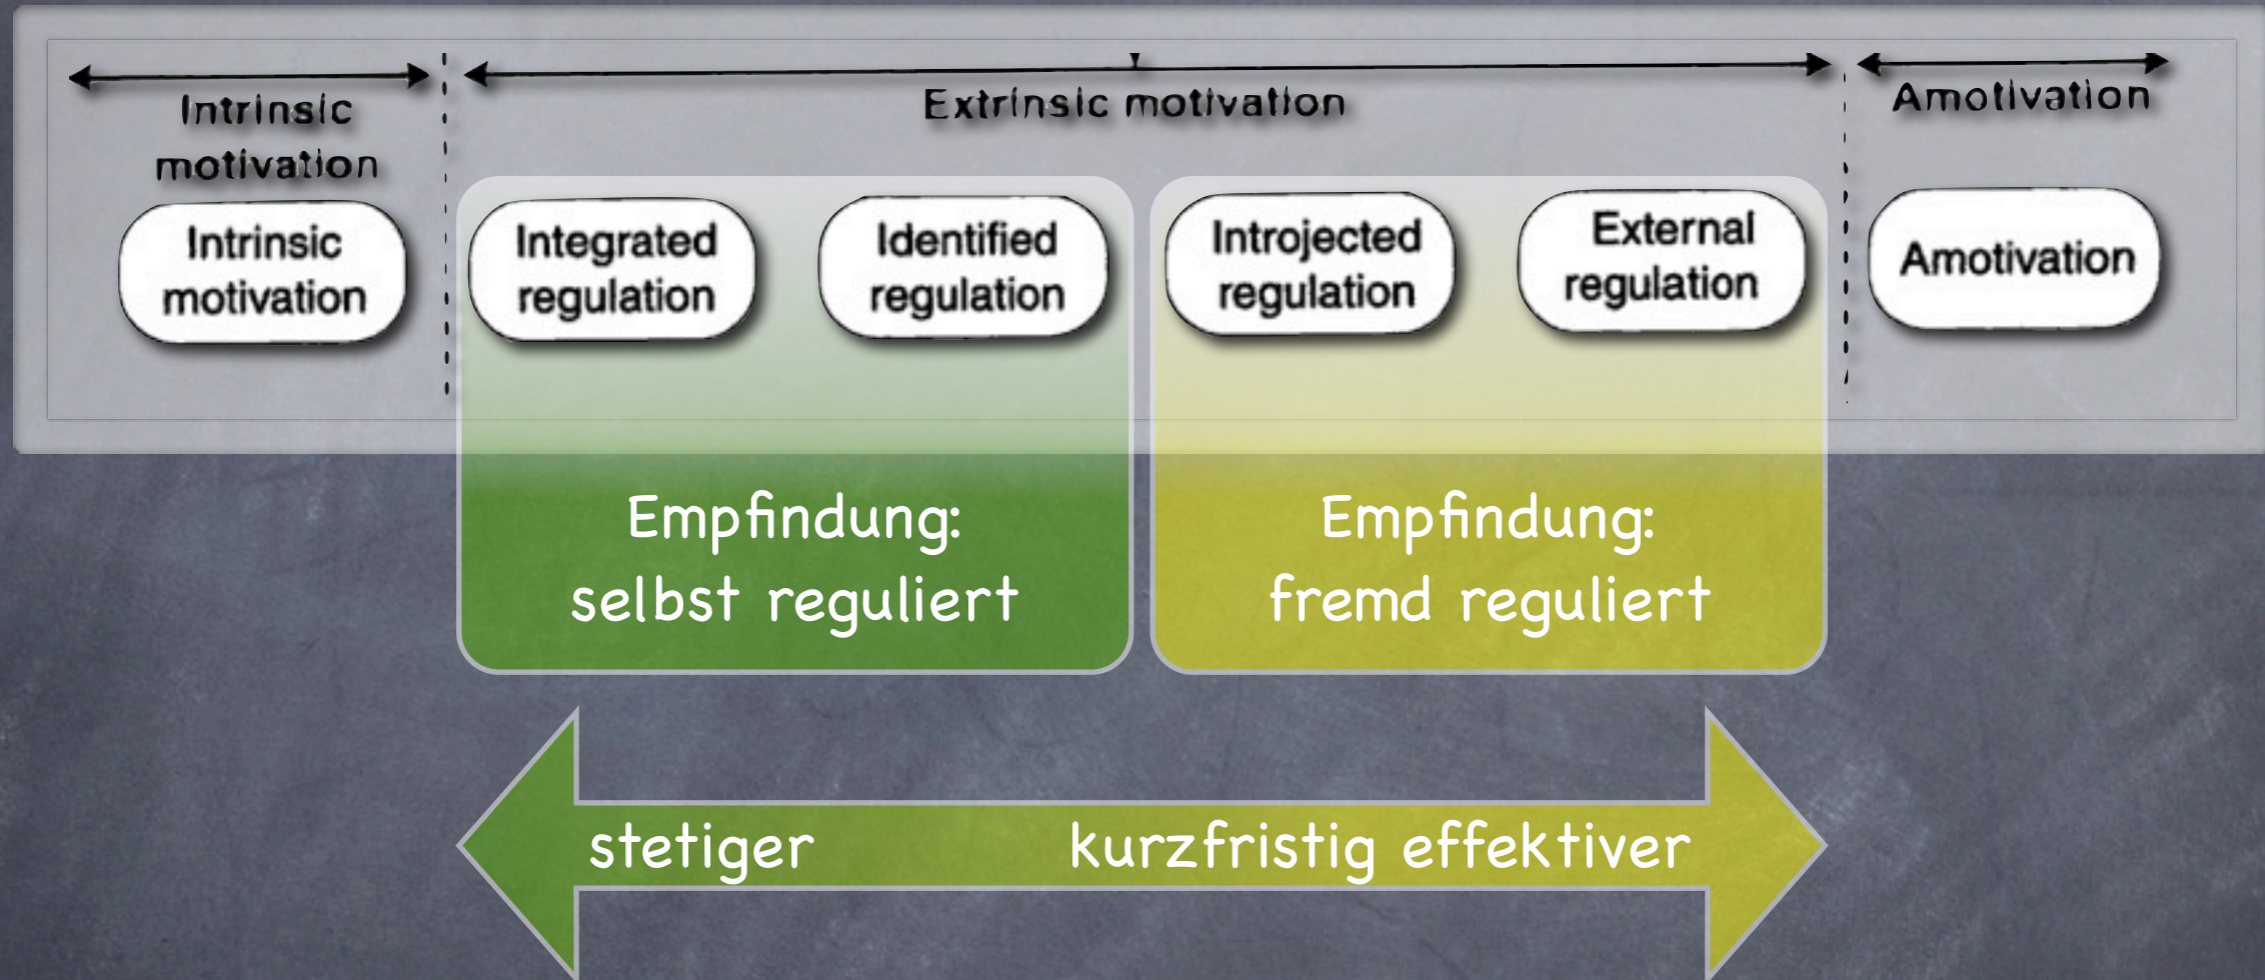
Intrinsic motivation

Extrinsic motivation

Amotivation

Intrinsic motivation

Integrated regulation

Identified regulation

Introjected regulation

External regulation

Amotivation

Empfindung: selbst reguliert

Empfindung: fremd reguliert

stetiger

kurzfristig effektiver